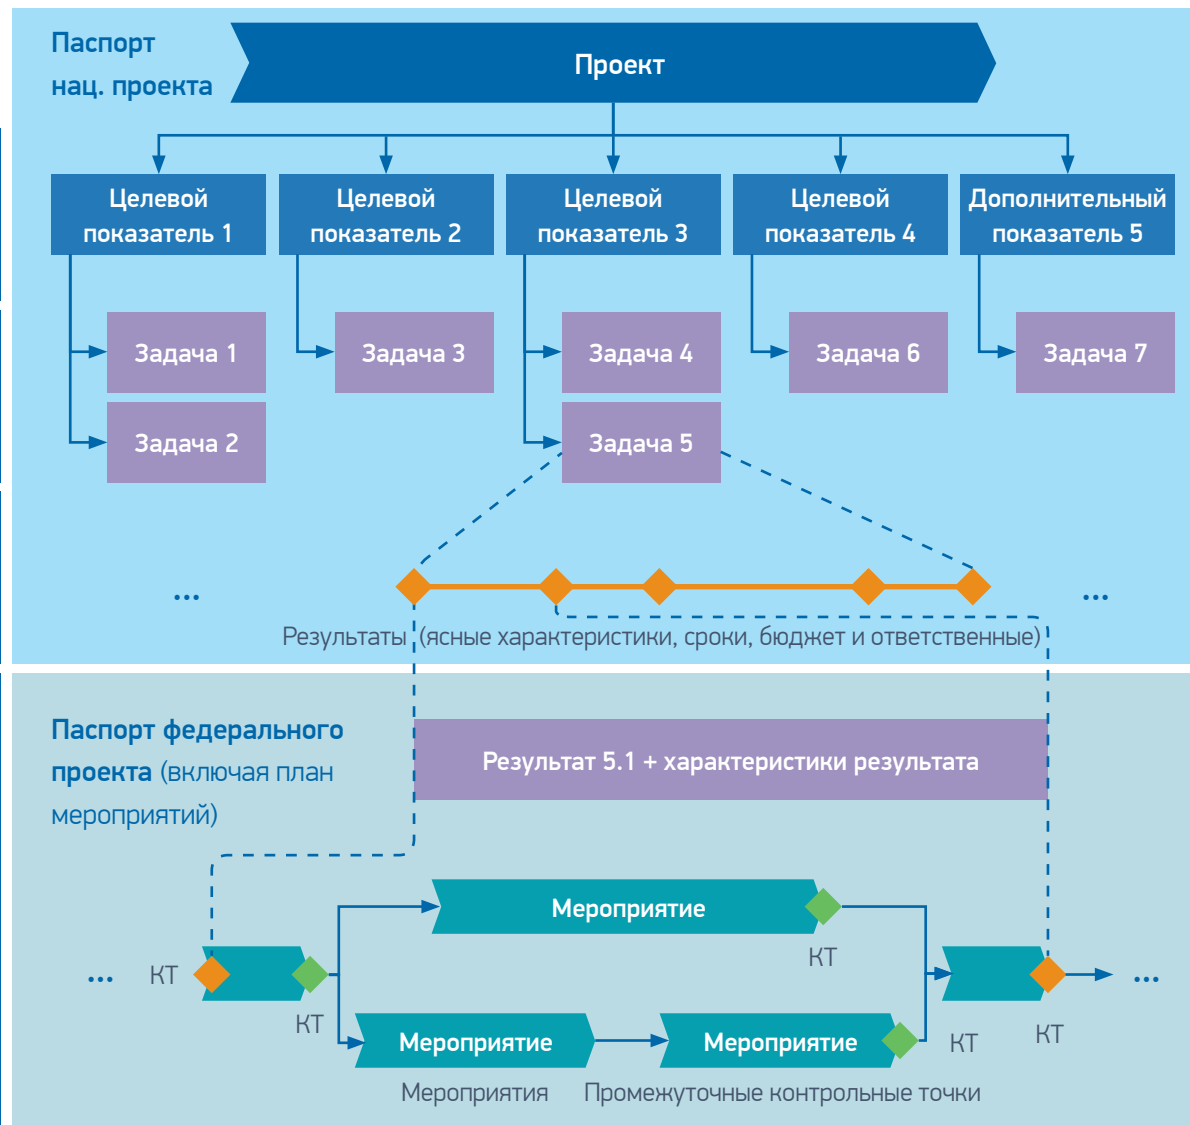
Паспорт нац. проекта

Проект

Целевой показатель 1

Целевой показатель 2

Целевой показатель 3

Целевой показатель 4

Дополнительный показатель 5

Задача 1

Задача 3

Задача 4

Задача 6

Задача 7

Задача 2

Задача 5

...

...

Результаты (ясные характеристики, сроки, бюджет и ответственные)

Паспорт федерального проекта (включая план мероприятий)

Результат 5.1 + характеристики результата

Мероприятие

КТ

... КТ

КТ

...

Мероприятие

Мероприятие

КТ

КТ

Мероприятия

Промежуточные контрольные точки